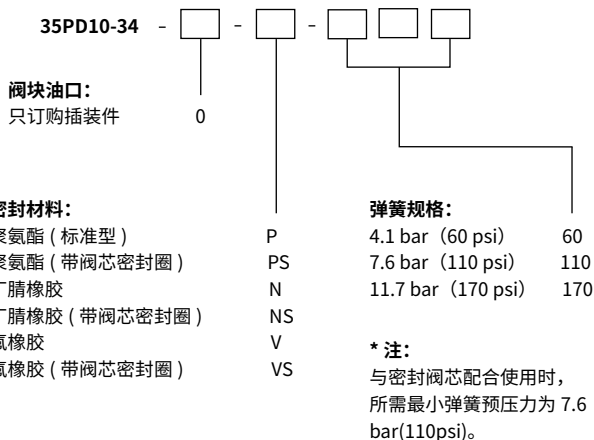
35PD10-34 - - -

阀块油口:
只订购插装件 0

密封材料:
聚氨酯 ( 标准型 ) P
聚氨酯 ( 带阀芯密封圈 ) PS
丁腈橡胶 N
丁腈橡胶 ( 带阀芯密封圈 ) NS
氟橡胶 V
氟橡胶 ( 带阀芯密封圈 ) VS

弹簧规格:
4.1 bar（60 psi） 60
7.6 bar（110 psi） 110
11.7 bar（170 psi） 170

* 注:
与密封阀芯配合使用时，所需最小弹簧预压力为 7.6 bar(110psi)。